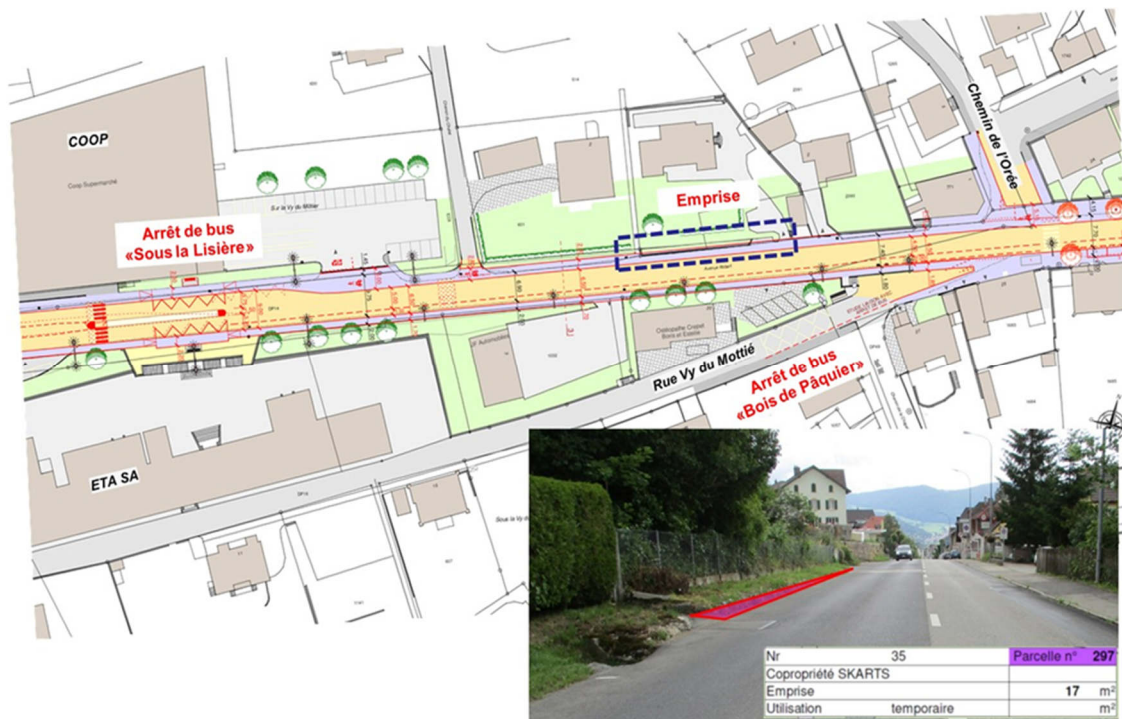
COOP

Coop Supermarché

Arrêt de bus «Sous la Lisière»

Emprise

Chemin de l'Orée

Rue Vy du Mottié

Arrêt de bus «Bois de Pâquier»

ETA SA

| Nr | 35 | Parcelle n° | 297 |
|---|---|---|---|
| Copropriété SKARTS | | | |
| Emprise | | 17 | m² |
| Utilisation | temporaire | | m² |